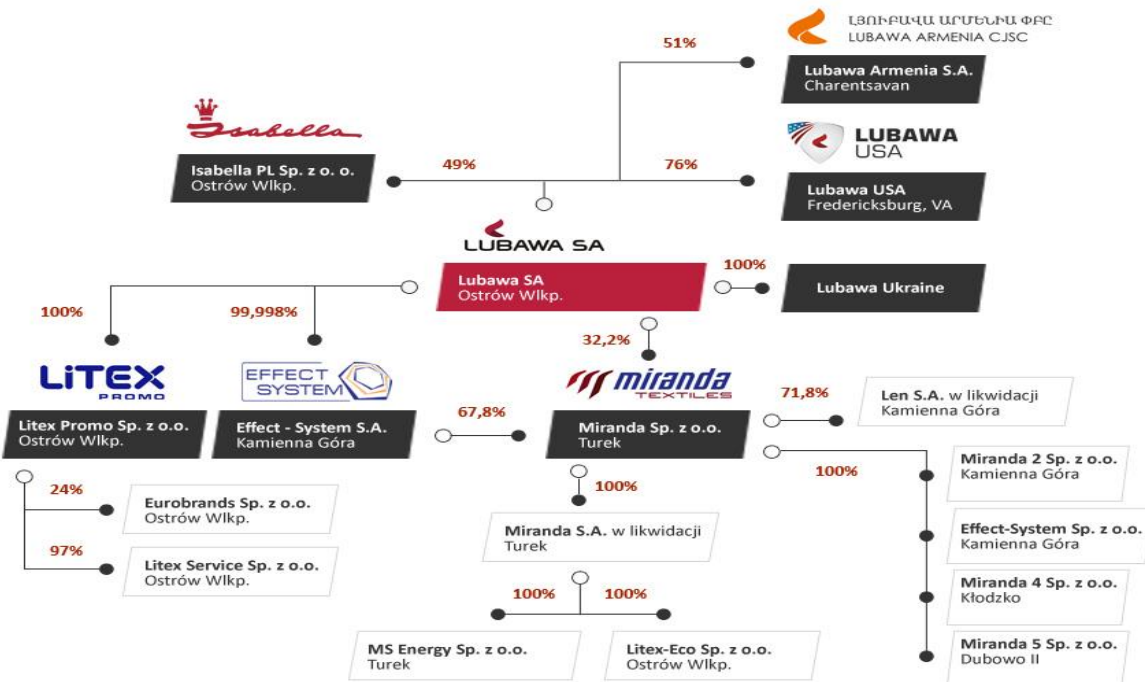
ԼՅՈՒԲԱՎԱ ԱՐՄԵՆԻԱ ՓԲԸ
LUBAWA ARMENIA CJSC

51%

Lubawa Armenia S.A.
Charentsavan

Isabella

Isabella PL Sp. z o. o.
Ostrów Wlkp.

49%

76%

LUBAWA USA

Lubawa USA
Fredericksburg, VA

LUBAWA SA

Lubawa SA
Ostrów Wlkp.

100%

Lubawa Ukraine

100%

99,998%

32,2%

LITEX PROMO

EFFECT SYSTEM

miranda TEXTILES

71,8%

Len S.A. w likwidacji
Kamienna Góra

Litex Promo Sp. z o.o.
Ostrów Wlkp.

Effect - System S.A.
Kamienna Góra

67,8%

Miranda Sp. z o.o.
Turek

100%

Miranda 2 Sp. z o.o.
Kamienna Góra

24%

Eurobrands Sp. z o.o.
Ostrów Wlkp.

100%

Miranda S.A. w likwidacji
Turek

Effect-System Sp. z o.o.
Kamienna Góra

97%

Litex Service Sp. z o.o.
Ostrów Wlkp.

Miranda 4 Sp. z o.o.
Kłodzko

100%

100%

Miranda 5 Sp. z o.o.
Dubowo II

MS Energy Sp. z o.o.
Turek

Litex-Eco Sp. z o.o.
Ostrów Wlkp.